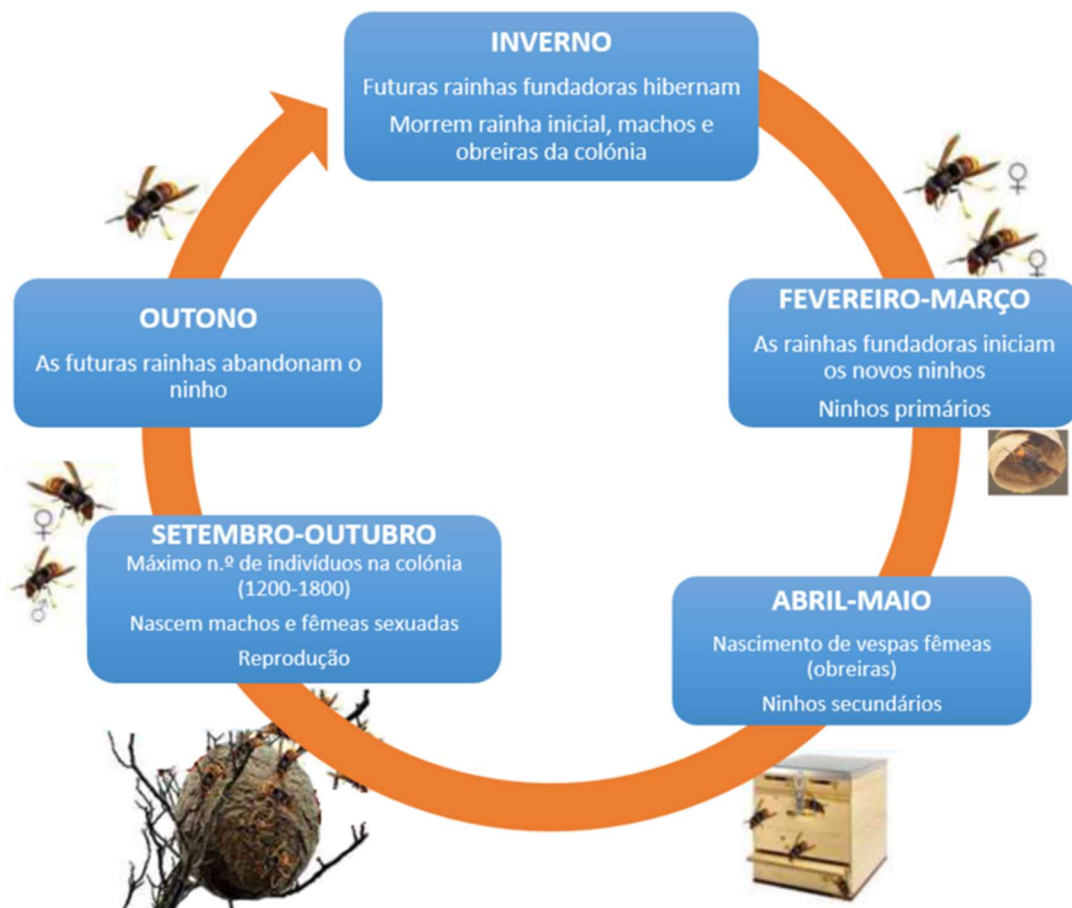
INVERNO

Futuras rainhas fundadoras hibernam

Morrem rainha inicial, machos e obreiras da colónia

♀

♀

FEVEREIRO-MARÇO

As rainhas fundadoras iniciam os novos ninhos

Ninhos primários

ABRIL-MAIO

Nascimento de vespas fêmeas (obreiras)

Ninhos secundários

SETEMBRO-OUTUBRO

Máximo n.º de indivíduos na colónia (1200-1800)

Nascem machos e fêmeas sexuadas

Reprodução

♀

♂

OUTONO

As futuras rainhas abandonam o ninho